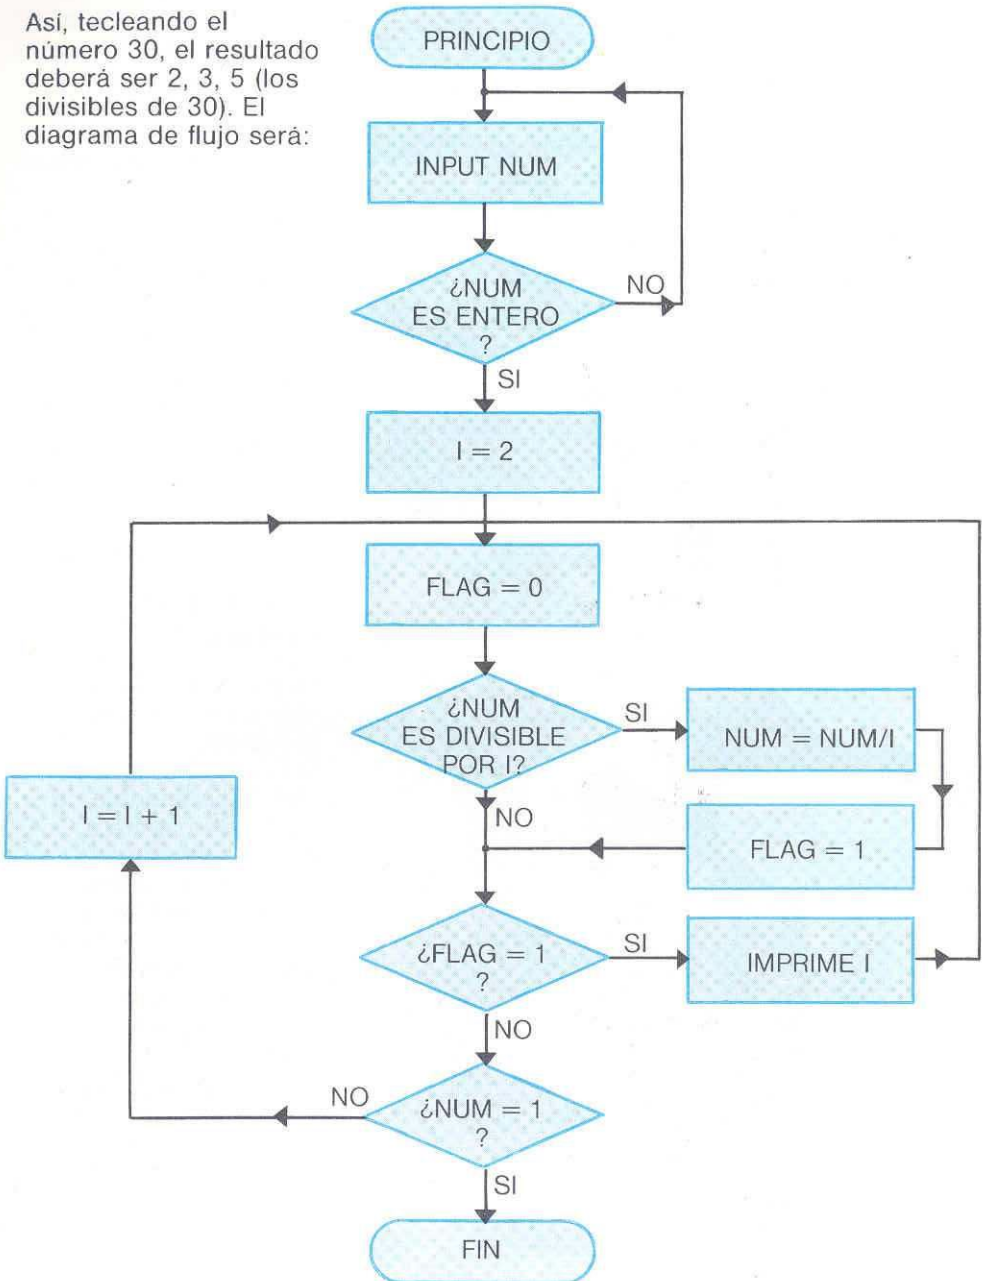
Así, tecleando el número 30, el resultado deberá ser 2, 3, 5 (los divisibles de 30). El diagrama de flujo será:

PRINCIPIO

INPUT NUM

¿NUM ES ENTERO ?

NO

SI

I = 2

FLAG = 0

¿NUM ES DIVISIBLE POR I?

SI

NUM = NUM/I

NO

FLAG = 1

I = I + 1

¿FLAG = 1 ?

SI

IMPRIME I

NO

NO

¿NUM = 1 ?

SI

FIN